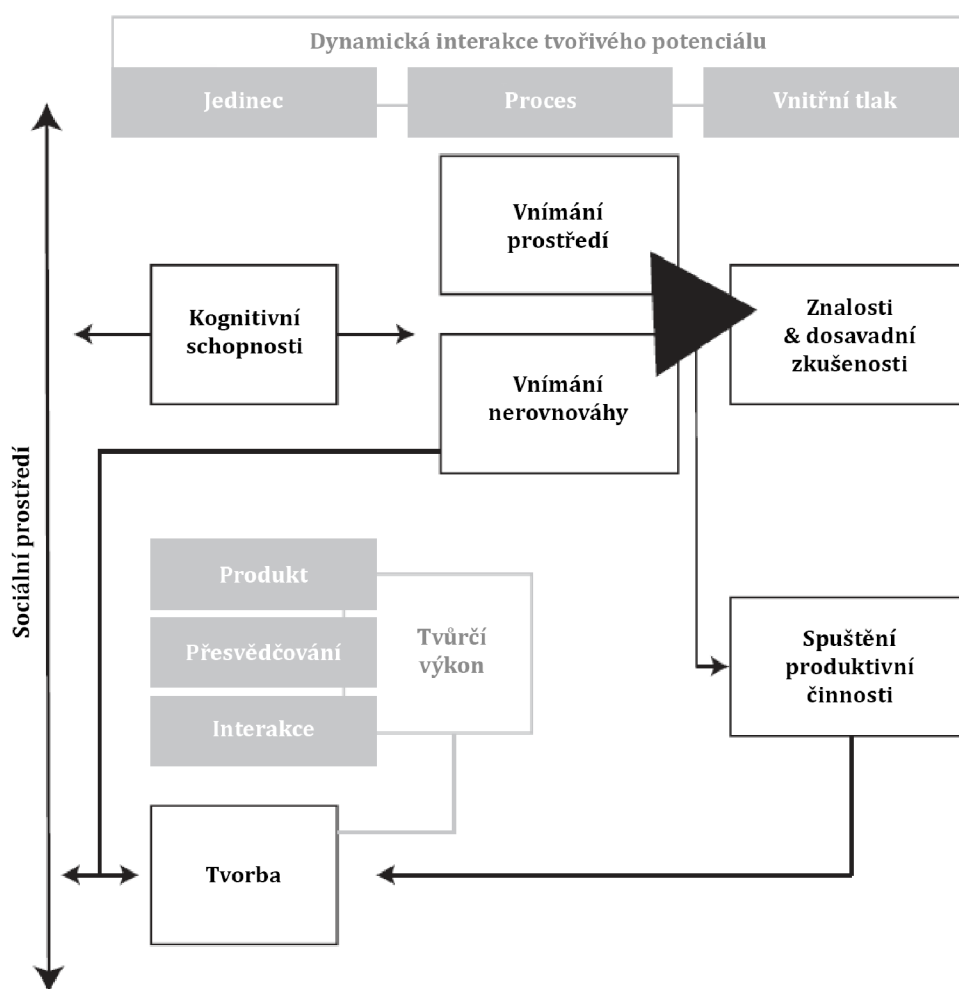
Dynamická interakce tvořivého potenciálu

Jedinec

Proces

Vnitřní tlak

Sociální prostředí

Vnímání prostředí

Kognitivní schopnosti

Znalosti & dosavadní zkušenosti

Vnímání nerovnováhy

Produkt

Přesvědčování

Interakce

Tvůrčí výkon

Spuštění produktivní činnosti

Tvorba